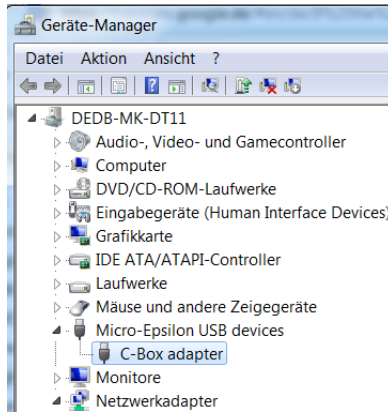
Geräte-Manager

Datei Aktion Ansicht ?

DEDB-MK-DT11
Audio-, Video- und Gamecontroller
Computer
DVD/CD-ROM-Laufwerke
Eingabegeräte (Human Interface Devices)
Grafikkarte
IDE ATA/ATAPI-Controller
Laufwerke
Mäuse und andere Zeigegeräte
Micro-Epsilon USB devices
C-Box adapter
Monitore
Netzwerkadapter